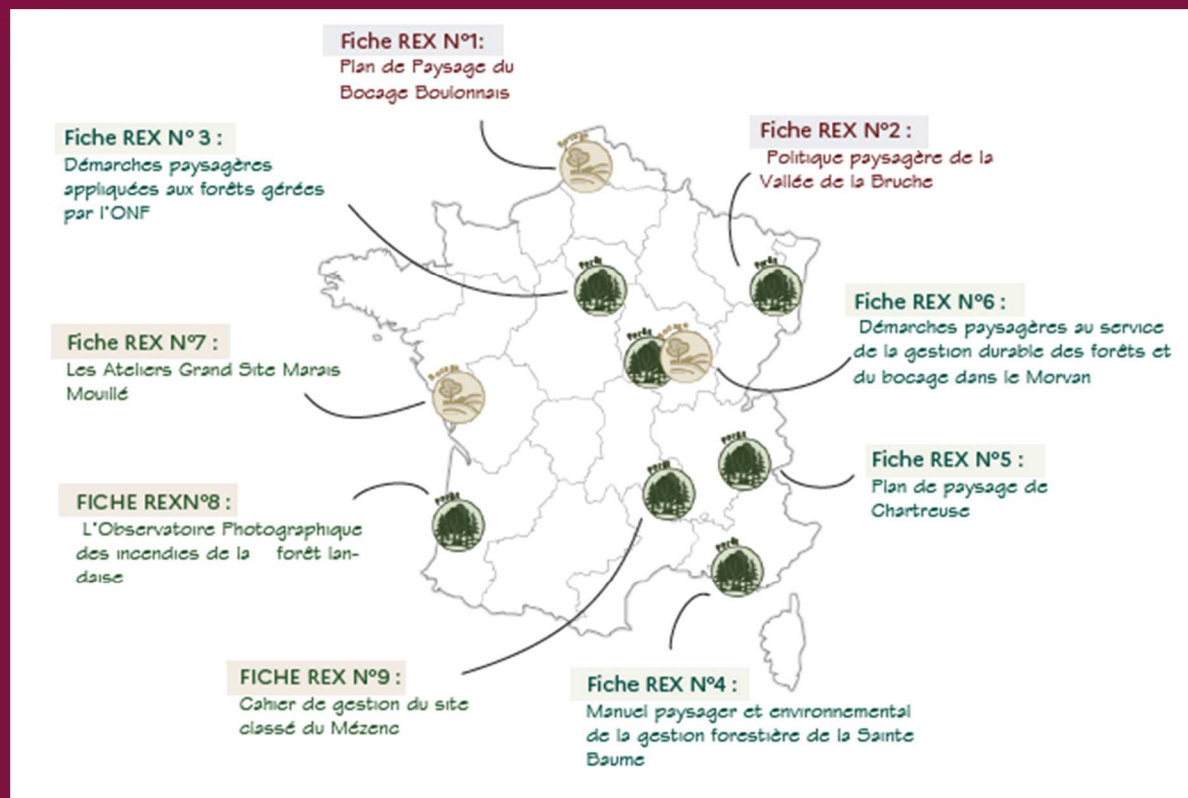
Fiche REX N°1 :
Plan de Paysage du Bocage Boulonnais

Fiche REX N° 3 :
Démarches paysagères appliquées aux forêts gérées par l'ONF

Fiche REX N°2 :
Politique paysagère de la Vallée de la Bruche

Fiche REX N°6 :
Démarches paysagères au service de la gestion durable des forêts et du bocage dans le Morvan

Fiche REX N°7 :
Les Ateliers Grand Site Marais Mouillé

Fiche REX N°5 :
Plan de paysage de Chartreuse

FICHE REXN°8 :
L'Observatoire Photographique des incendies de la forêt landaise

FICHE REX N°9 :
Cahier de gestion du site classé du Mézenc

Fiche REX N°4 :
Manuel paysager et environnemental de la gestion forestière de la Sainte Baume